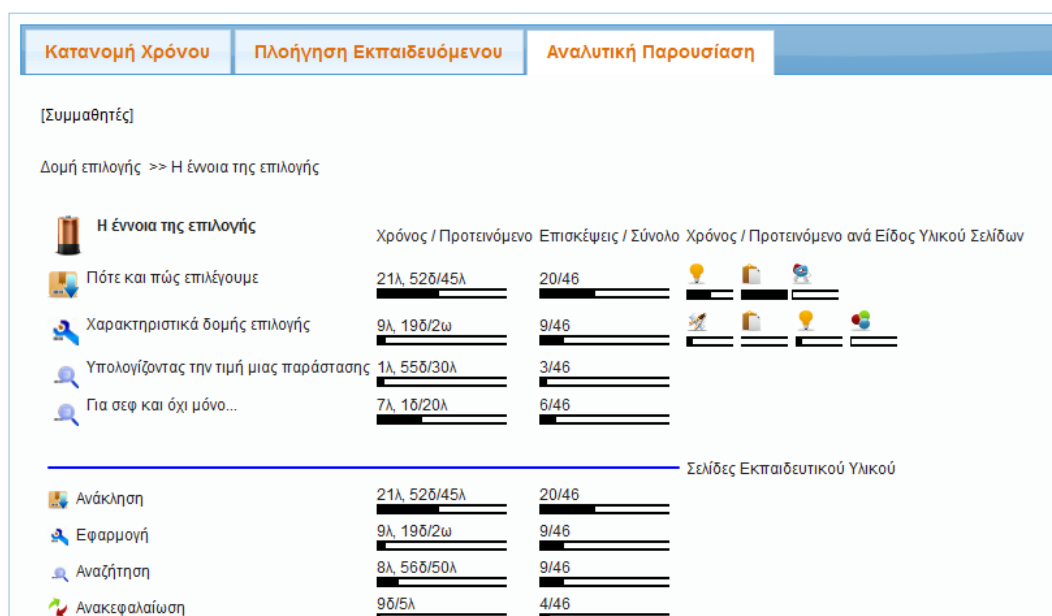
Κατανομή Χρόνου | Πλοήγηση Εκπαιδευόμενου | Αναλυτική Παρουσίαση

[Συμμαθητές]

Δομή επιλογής >> Η έννοια της επιλογής

| Η έννοια της επιλογής | Χρόνος / Προτεινόμενο | Επισκέψεις / Σύνολο | Χρόνος / Προτεινόμενο ανά Είδος Υλικού Σελίδων |
|---|---|---|---|
| Πότε και πώς επιλέγουμε | 21λ, 52δ/45λ | 20/46 | |
| Χαρακτηριστικά δομής επιλογής | 9λ, 19δ/2ω | 9/46 | |
| Υπολογίζοντας την τιμή μιας παράστασης | 1λ, 55δ/30λ | 3/46 | |
| Για σεφ και όχι μόνο... | 7λ, 1δ/20λ | 6/46 | |

Σελίδες Εκπαιδευτικού Υλικού

| | | |
|---|---|---|
| Ανάκληση | 21λ, 52δ/45λ | 20/46 |
| Εφαρμογή | 9λ, 19δ/2ω | 9/46 |
| Αναζήτηση | 8λ, 56δ/50λ | 9/46 |
| Ανακεφαλαίωση | 9δ/5λ | 4/46 |